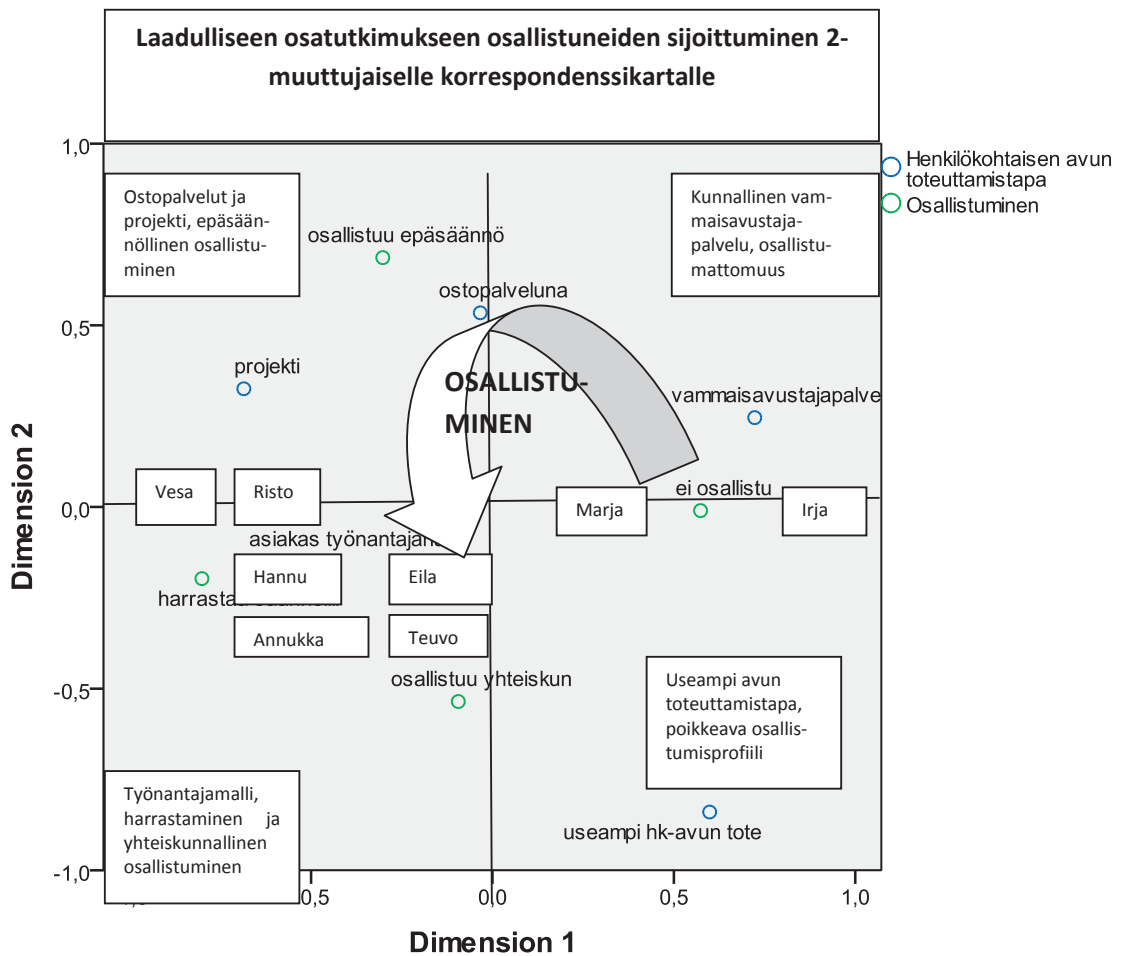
Laadulliseen osatutkimukseen osallistuneiden sijoittuminen 2-muuttujaiselle korrespondenssikartalle

Henkilökohtaisen avun toteuttamistapa
Osallistuminen

Ostopalvelut ja projekti, epäsäännöllinen osallistuminen

Kunnallinen vammaisavustajapalvelu, osallistumattomuus

osallistuu epäsäännö
ostopalveluna
projekti
OSALLISTUMINEN
vammaisavustajapalve

Vesa
Risto
Marja
ei osallistu
Irja
asiakas työnantajana
Hannu
Eila
harrastaa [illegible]
Annukka
Teuvo
osallistuu yhteiskun

Useampi avun toteuttamistapa, poikkeava osallistumisprofiili

Työnantajamalli, harrastaminen ja yhteiskunnallinen osallistuminen

useampi hk-avun tote

1,0
0,5
0,0
-0,5
-1,0
Dimension 2

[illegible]
-0,5
0,0
0,5
1,0
Dimension 1